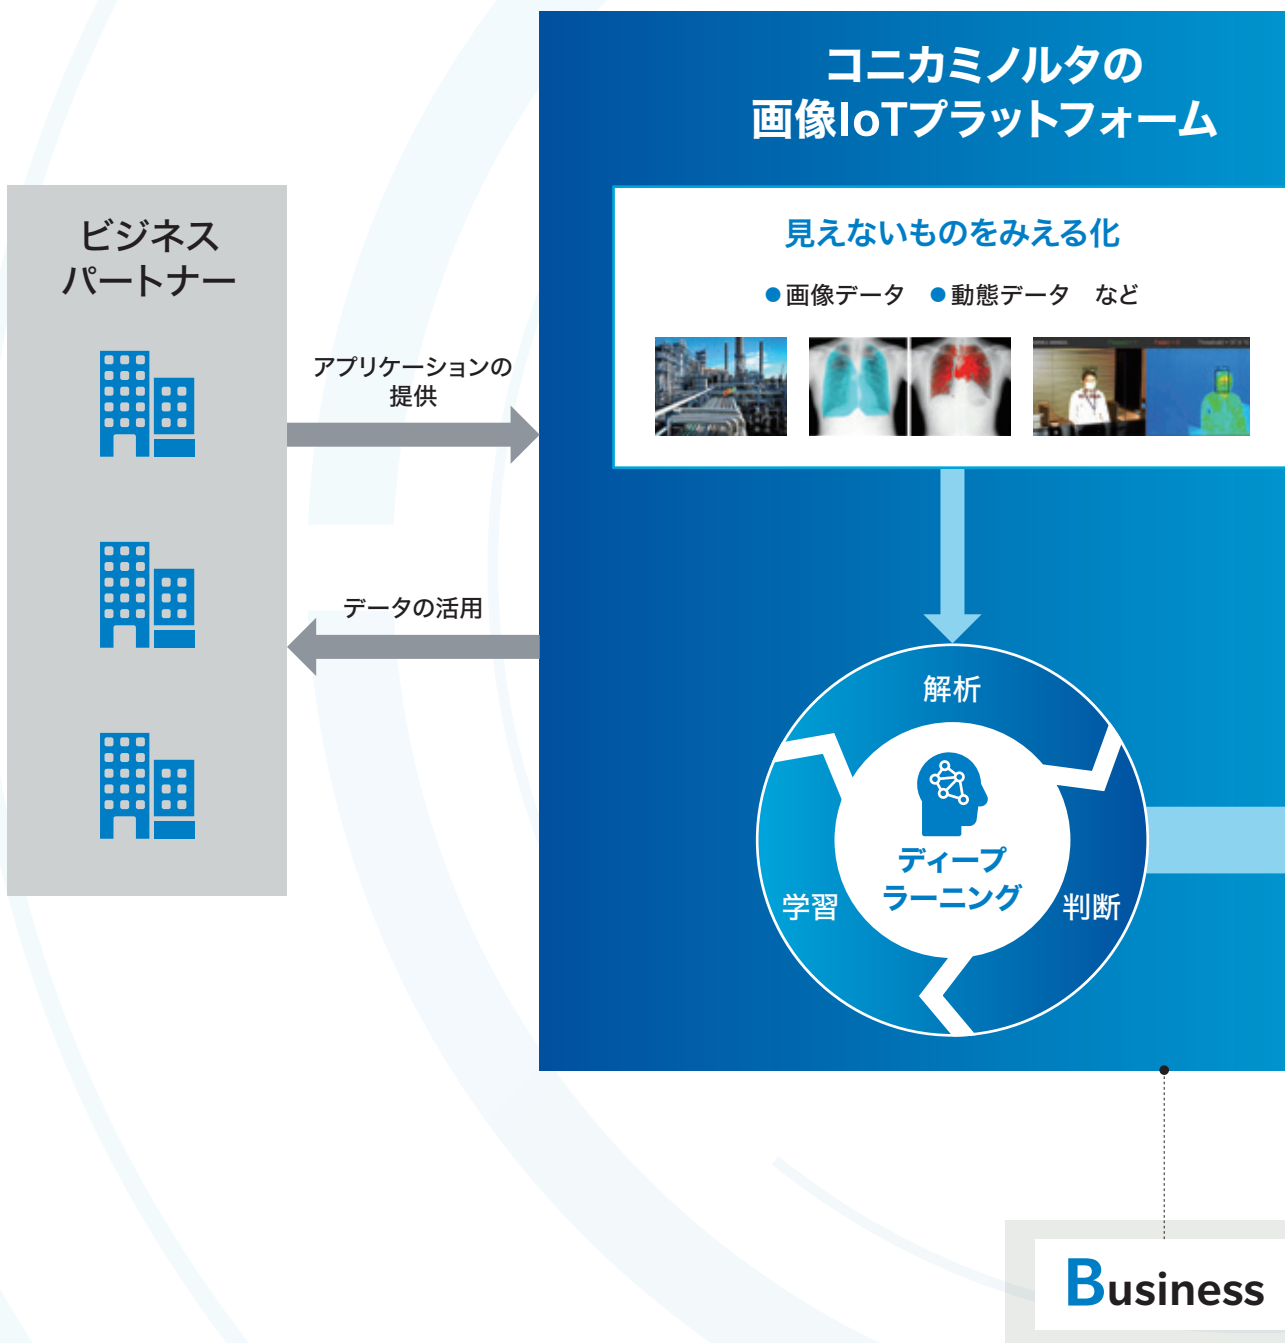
コニカミノルタの
画像IoTプラットフォーム

見えないものをみえる化

●画像データ ●動態データ など

ビジネス
パートナー

アプリケーションの
提供

データの活用

解析

ディープ
ラーニング

学習

判断

Business